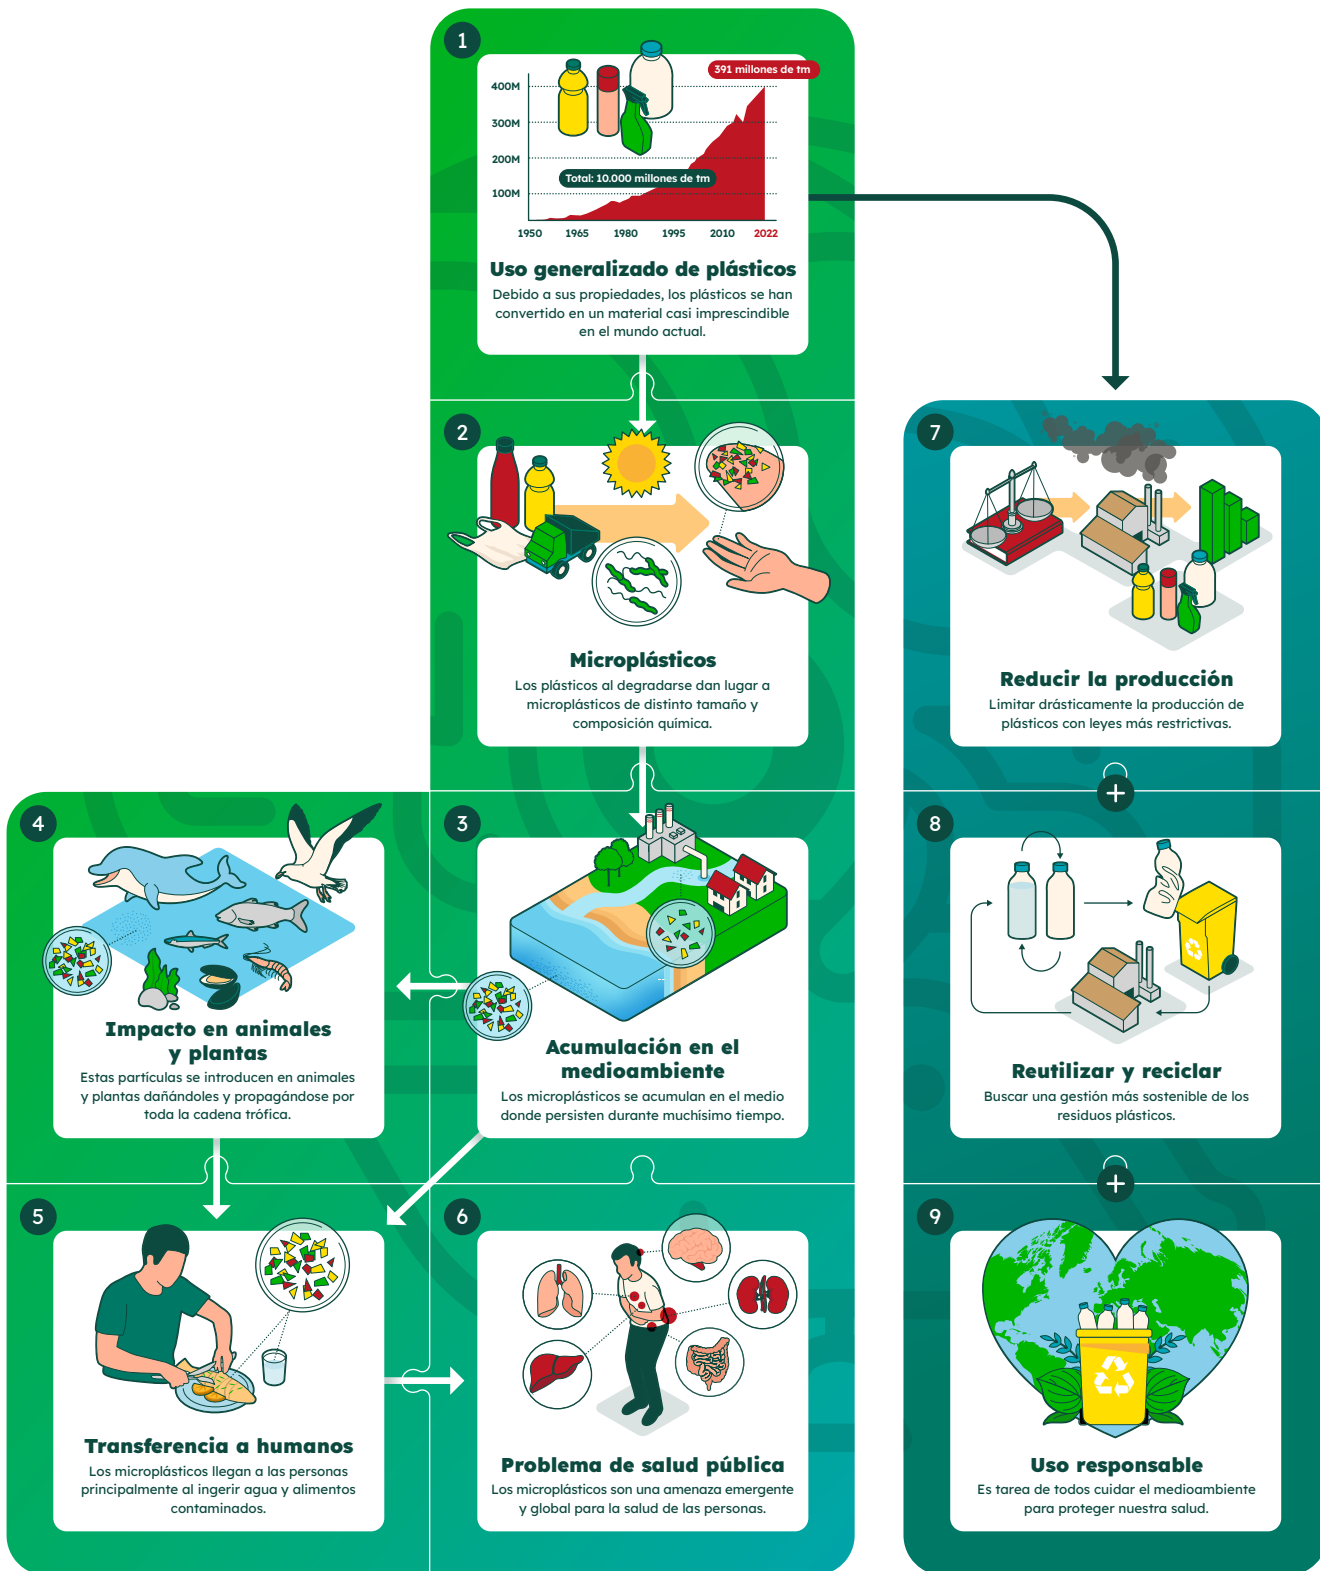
1

391 millones de tm

400M
300M
200M
100M

Total: 10.000 millones de tm

1950 1965 1980 1995 2010 2022

Uso generalizado de plásticos

Debido a sus propiedades, los plásticos se han convertido en un material casi imprescindible en el mundo actual.

2

Microplásticos

Los plásticos al degradarse dan lugar a microplásticos de distinto tamaño y composición química.

7

Reducir la producción

Limitar drásticamente la producción de plásticos con leyes más restrictivas.

4

Impacto en animales y plantas

Estas partículas se introducen en animales y plantas dañándoles y propagándose por toda la cadena trófica.

3

Acumulación en el medioambiente

Los microplásticos se acumulan en el medio donde persisten durante muchísimo tiempo.

8

Reutilizar y reciclar

Buscar una gestión más sostenible de los residuos plásticos.

5

Transferencia a humanos

Los microplásticos llegan a las personas principalmente al ingerir agua y alimentos contaminados.

6

Problema de salud pública

Los microplásticos son una amenaza emergente y global para la salud de las personas.

9

Uso responsable

Es tarea de todos cuidar el medioambiente para proteger nuestra salud.